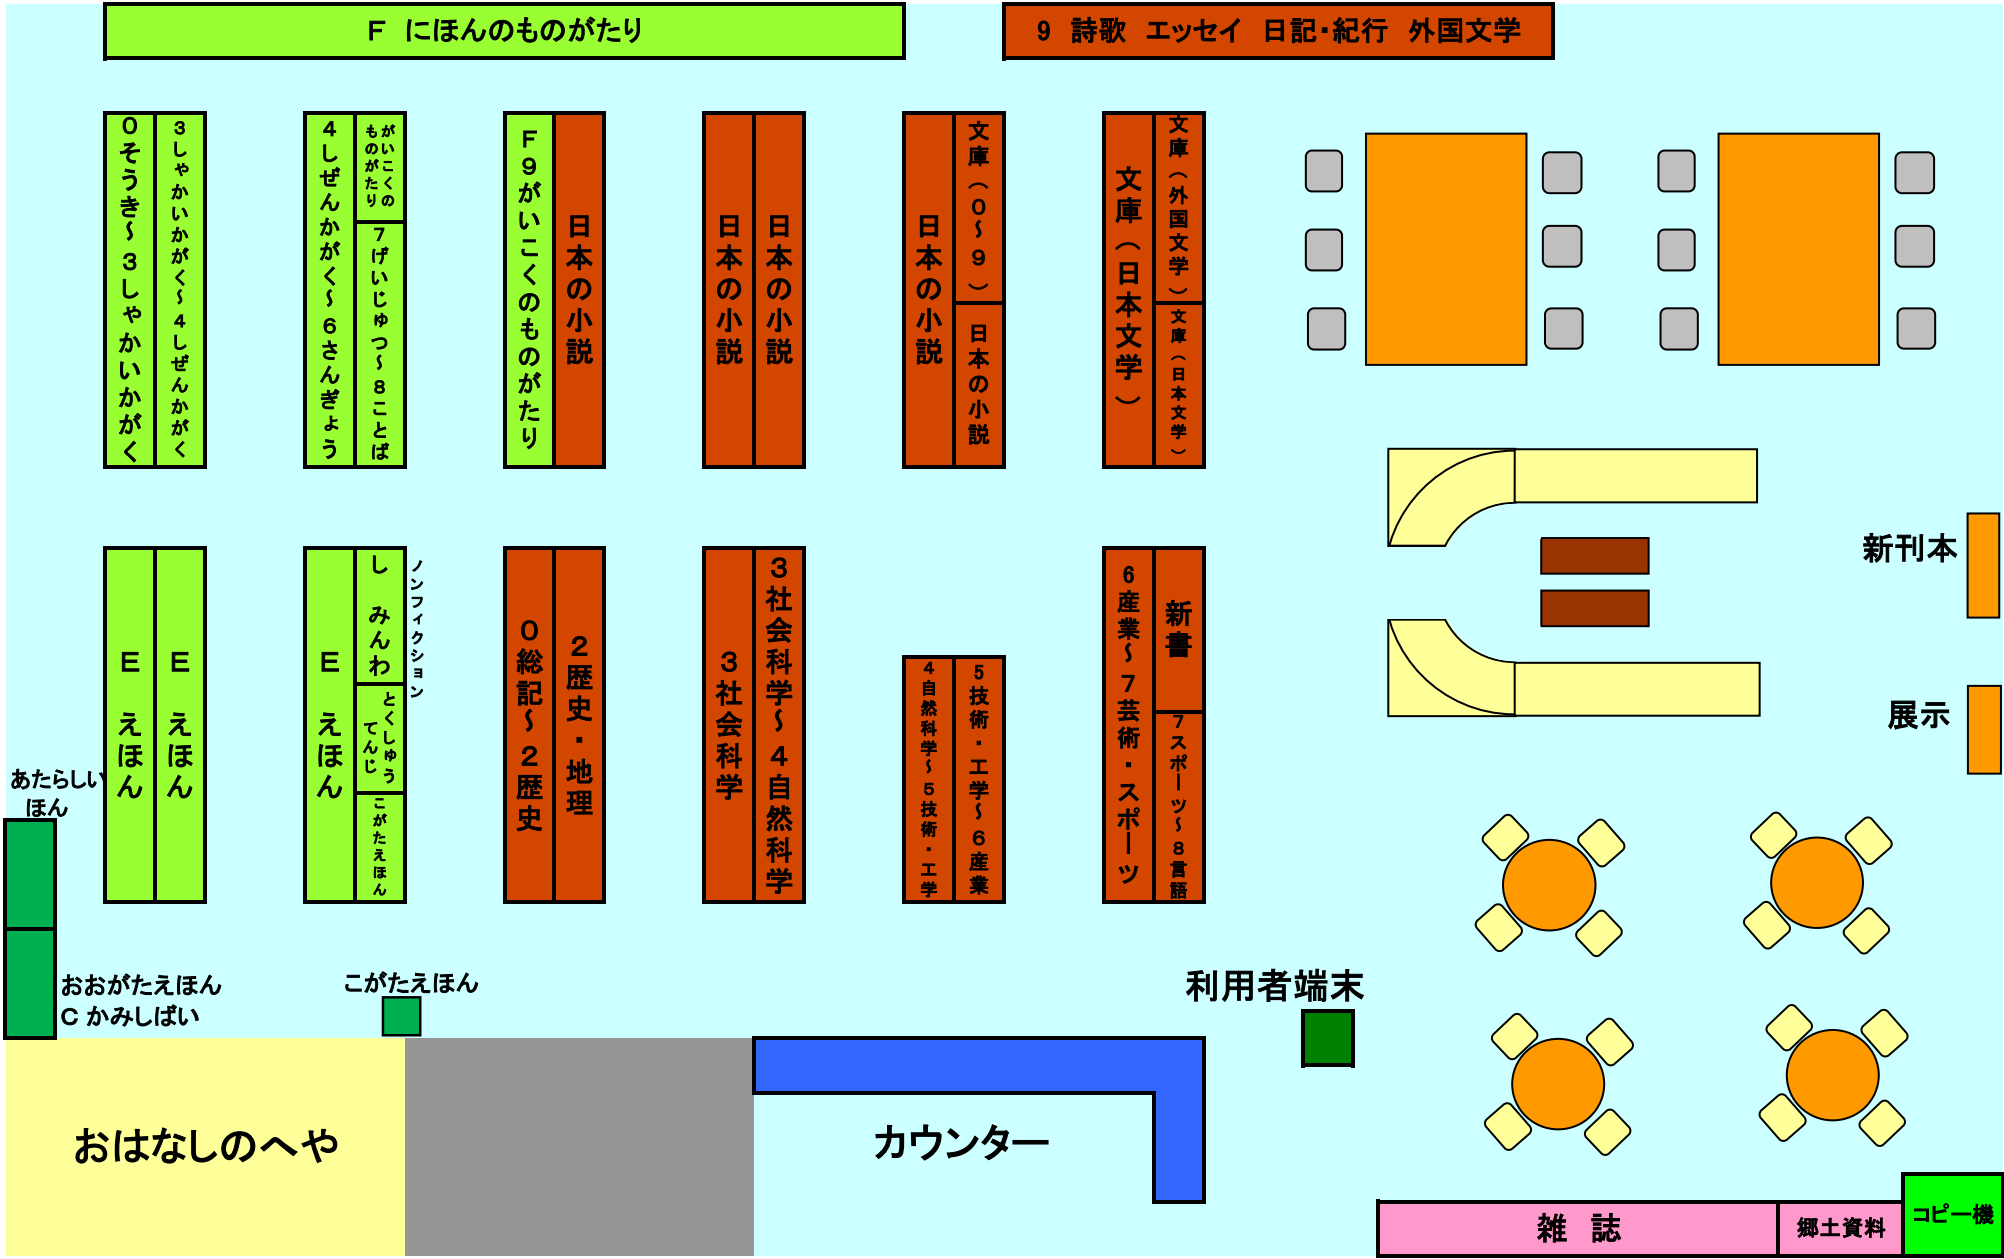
F にほんのものがたり

9 詩歌 エッセイ 日記・紀行 外国文学

0そうき～3しゃかいかがく
3しゃかいかがく～4しぜんかがく
4しぜんかがく～6さんぎょう
がいこくのものがたり
7げいじゅつ～8ことば
F9がいこくのものがたり
日本の小説
日本の小説
日本の小説
日本の小説
文庫（0～9）
日本の小説
文庫（日本文学）
文庫（外国文学）
文庫（日本文学）

E えほん
E えほん
E えほん
しみんわ
とくしゅうてんじ
こがたえほん
ノンフィクション
0総記～2歴史
2歴史・地理
3社会科学
3社会科学～4自然科学
4自然科学～5技術・工学
5技術・工学～6産業
6産業～7芸術・スポーツ
新書
7スポーツ～8言語

新刊本
展示

あたらしいほん
おおがたえほん
C かみしばい
こがたえほん
利用者端末

おはなしのへや
カウンター
雑 誌
郷土資料
コピー機